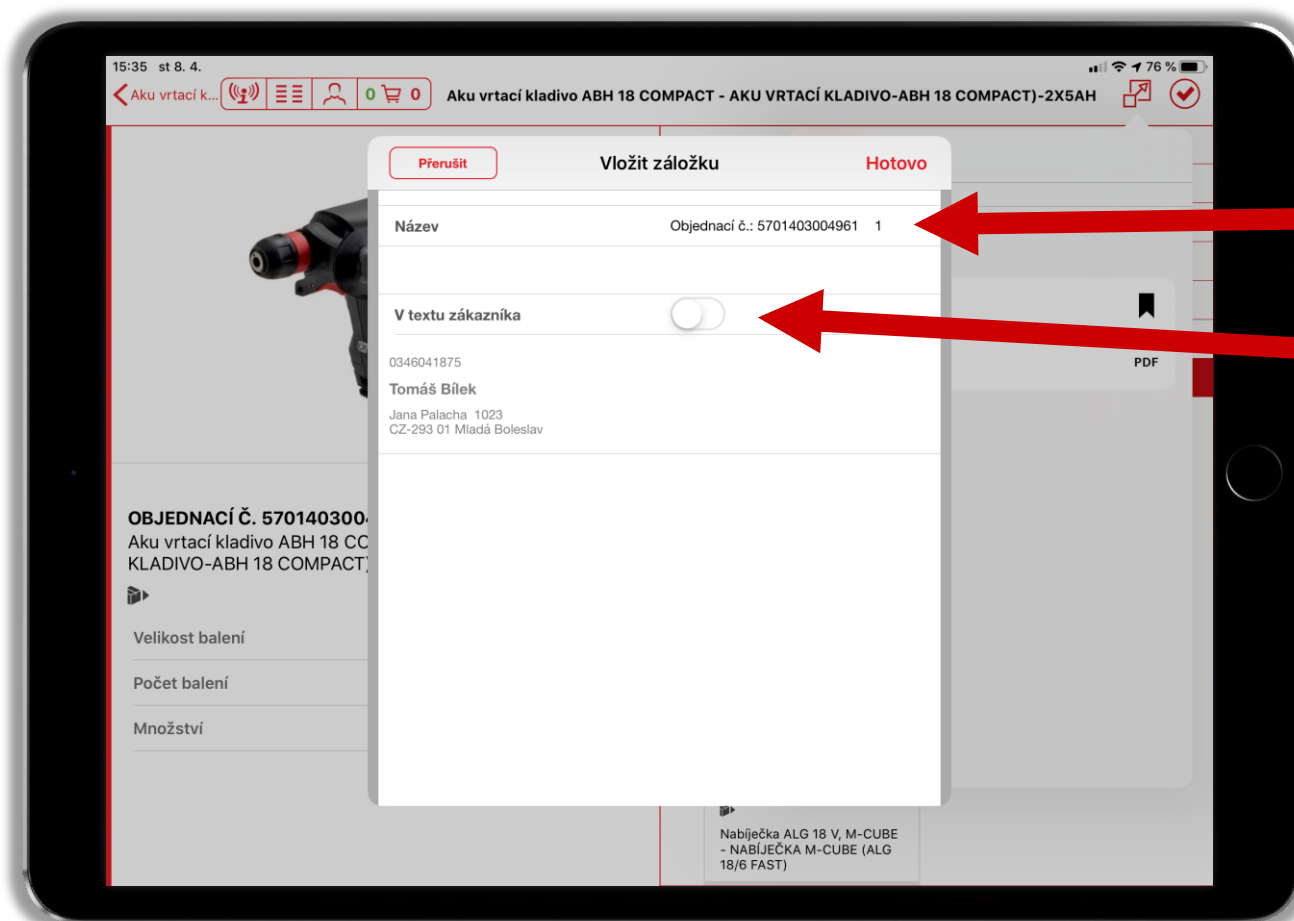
15:35 st 8. 4.

76 %

Aku vrtací k...

0 0

Aku vrtací kladivo ABH 18 COMPACT - AKU VRTACÍ KLADIVO-ABH 18 COMPACT)-2X5AH

Přerušit

Vložit záložku

Hotovo

Název

Objednací č.: 5701403004961 1

V textu zákazníka

0346041875

Tomáš Bílek

Jana Palacha 1023
CZ-293 01 Mladá Boleslav

PDF

OBJEDNACÍ Č. 570140300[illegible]

Aku vrtací kladivo ABH 18 CC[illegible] KLADIVO-ABH 18 COMPACT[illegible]

Velikost balení

Počet balení

Množství

Nabíječka ALG 18 V, M-CUBE - NABÍJEČKA M-CUBE (ALG 18/6 FAST)